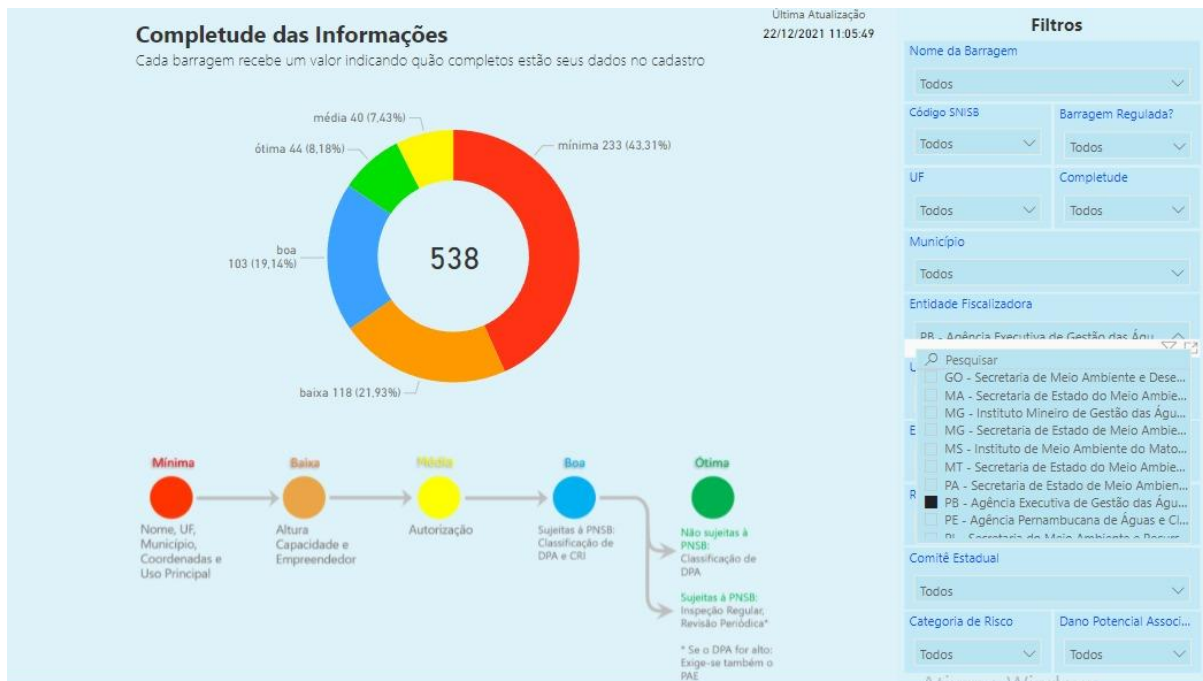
Completude das Informações

Cada barragem recebe um valor indicando quão completos estão seus dados no cadastro

Última Atualização
22/12/2021 11:05:49

média 40 (7,43%)
ótima 44 (8,18%)
mínima 233 (43,31%)
boa 103 (19,14%)
538
baixa 118 (21,93%)

Mínima
Nome, UF, Município, Coordenadas e Uso Principal

Baixa
Altura Capacidade e Empreendedor

Média
Autorização

Boa
Sujeitas à PNSB: Classificação de DPA e CRI

Ótima
Não sujeitas à PNSB: Classificação de DPA

Sujeitas à PNSB: Inspeção Regular, Revisão Periódica*

* Se o DPA for alto: Exige-se também o PAE

Filtros

Nome da Barragem
Todos

Código SNISB
Todos

Barragem Regulada?
Todos

UF
Todos

Completude
Todos

Município
Todos

Entidade Fiscalizadora
PB - Agência Executiva de Gestão das Águ...

Pesquisar
GO - Secretaria de Meio Ambiente e Dese...
MA - Secretaria de Estado do Meio Ambie...
MG - Instituto Mineiro de Gestão das Águ...
MG - Secretaria de Estado de Meio Ambie...
MS - Instituto de Meio Ambiente do Mato...
MT - Secretaria de Estado do Meio Ambie...
PA - Secretaria de Estado de Meio Ambien...
PB - Agência Executiva de Gestão das Águ...
PE - Agência Pernambucana de Águas e Cl...
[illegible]

Comitê Estadual
Todos

Categoria de Risco
Todos

Dano Potencial Associ...
Todos